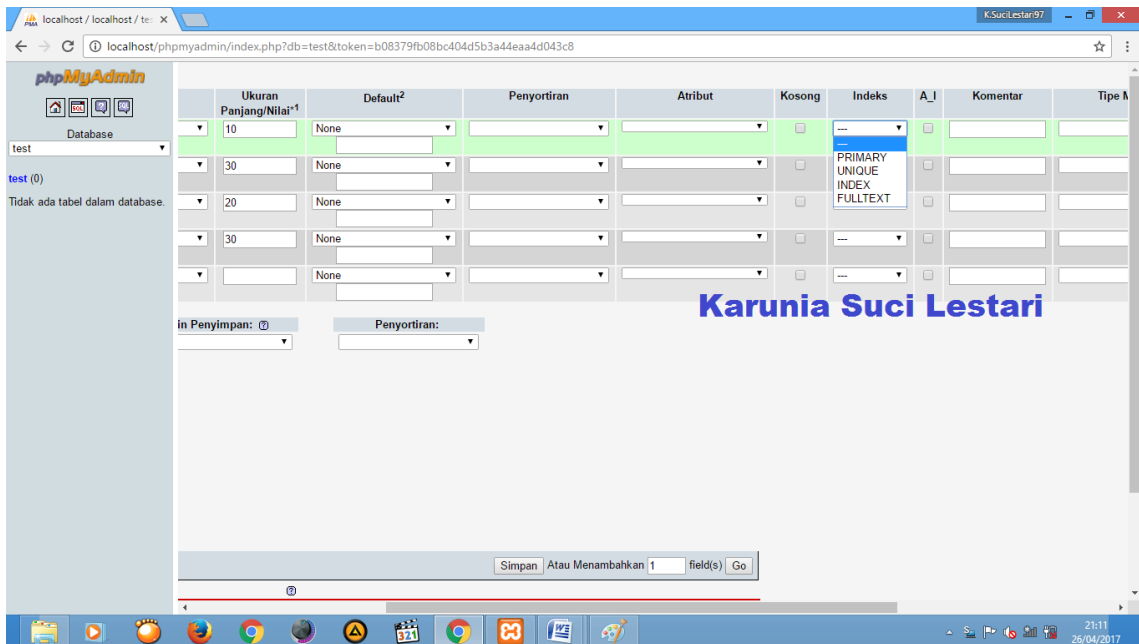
localhost / localhost / tes ×

K.SuciLestari97

localhost/phpmyadmin/index.php?db=test&token=b08379fb08bc404d5b3a44eaa4d043c8

phpMyAdmin

Database
test

test (0)

Tidak ada tabel dalam database.

| | Ukuran Panjang/Nilai*1 | Default2 | Penyortiran | Atribut | Kosong | Indeks | A_I | Komentar | Tipe M |
|---|---|---|---|---|---|---|---|---|---|
| | 10 | None | | | | --- | | | |
| | 30 | None | | | | | | | |
| | 20 | None | | | | | | | |
| | 30 | None | | | | --- | | | |
| | | None | | | | --- | | | |

---
PRIMARY
UNIQUE
INDEX
FULLTEXT

Karunia Suci Lestari

in Penyimpan:

Penyortiran:

Simpan Atau Menambahkan 1 field(s) Go

21:11
26/04/2017